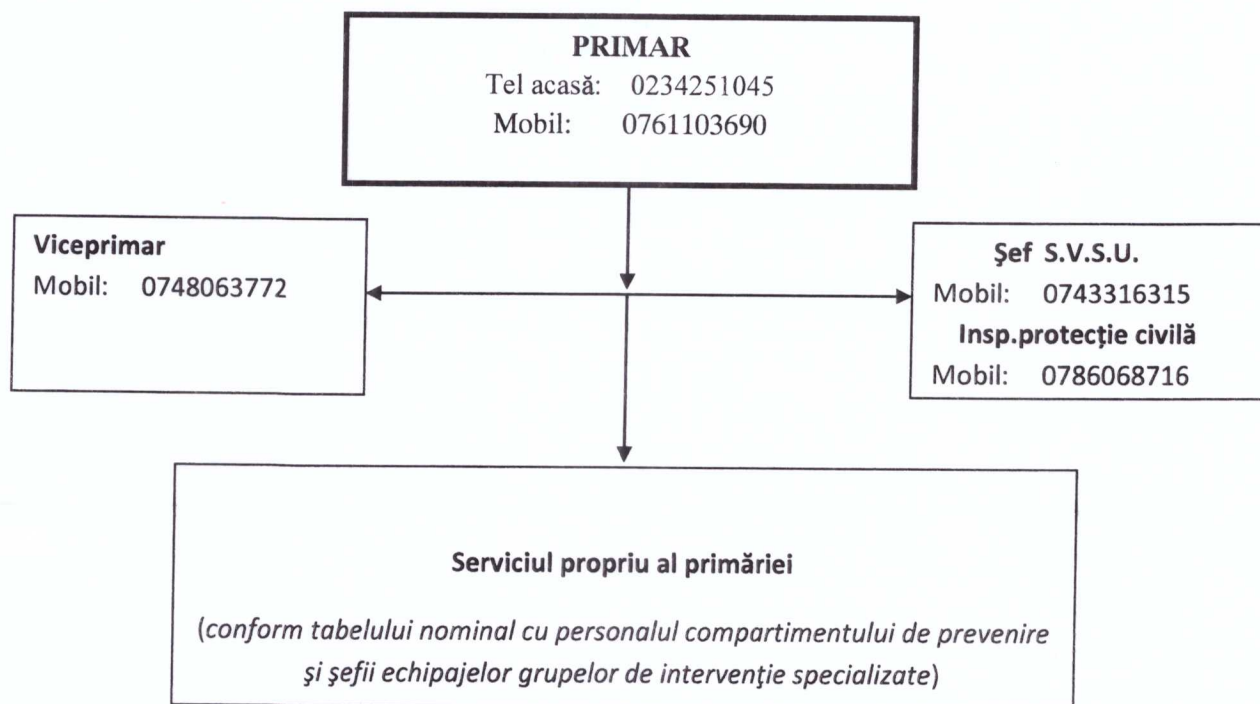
PRIMAR
Tel acasă: 0234251045
Mobil: 0761103690

Viceprimar
Mobil: 0748063772

Şef S.V.S.U.
Mobil: 0743316315
Insp.protecție civilă
Mobil: 0786068716

Serviciul propriu al primăriei

(conform tabelului nominal cu personalul compartimentului de prevenire şi şefii echipajelor grupelor de intervenţie specializate)